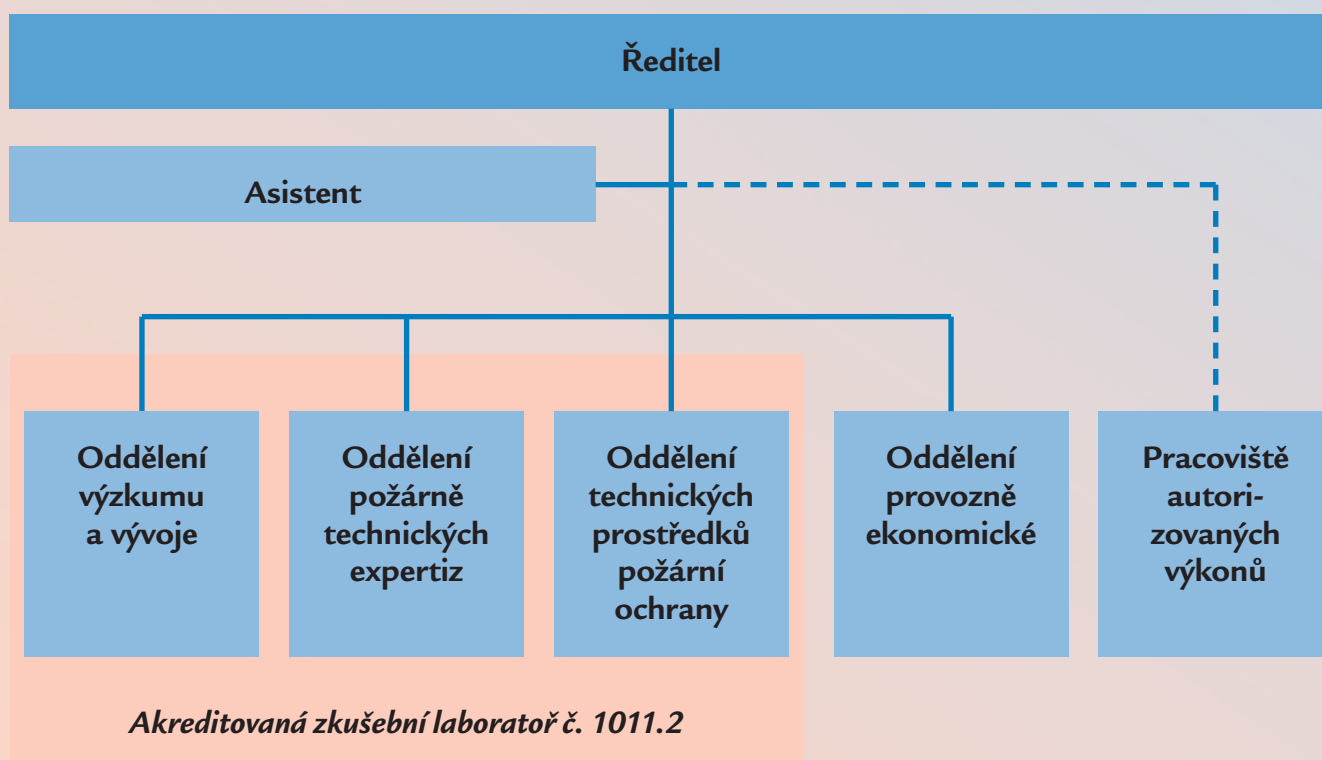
Ředitel

Asistent

Oddělení výzkumu a vývoje

Oddělení požárně technických expertiz

Oddělení technických prostředků požární ochrany

Oddělení provozně ekonomické

Pracoviště autorizovaných výkonů

Akreditovaná zkušební laboratoř č. 1011.2